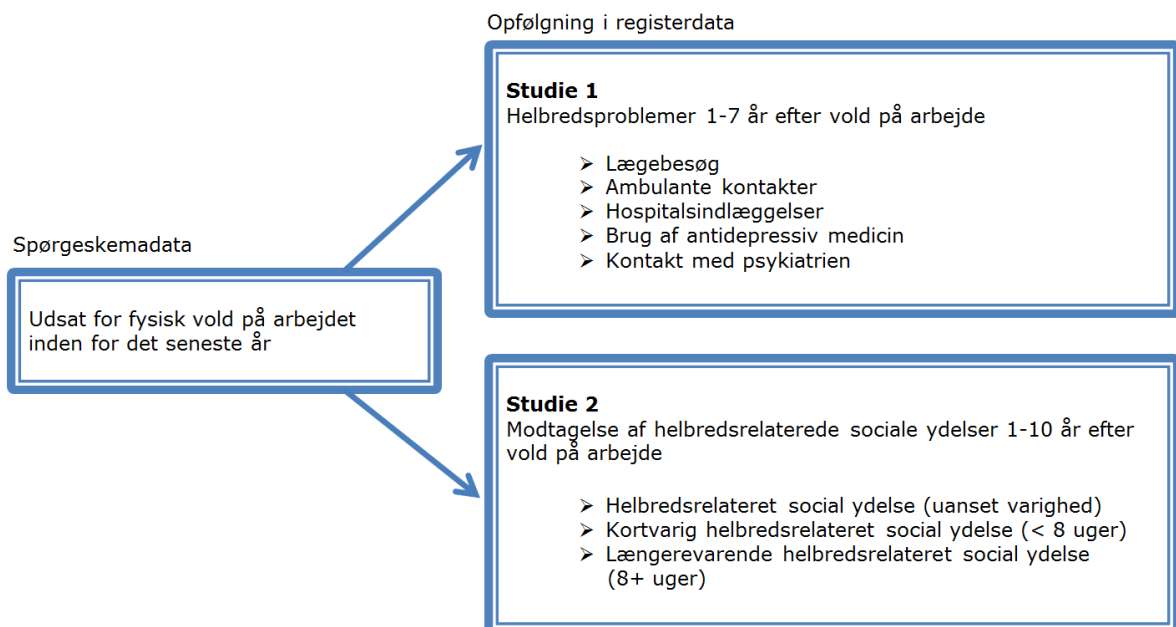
Opfølgning i registerdata

Studie 1
Helbredsproblemer 1-7 år efter vold på arbejde

➢ Lægebesøg
➢ Ambulante kontakter
➢ Hospitalsindlæggelser
➢ Brug af antidepressiv medicin
➢ Kontakt med psykiatrien

Spørgeskemadata

Udsat for fysisk vold på arbejdet inden for det seneste år

Studie 2
Modtagelse af helbredsrelaterede sociale ydelser 1-10 år efter vold på arbejde

➢ Helbredsrelateret social ydelse (uanset varighed)
➢ Kortvarig helbredsrelateret social ydelse (< 8 uger)
➢ Længerevarende helbredsrelateret social ydelse (8+ uger)